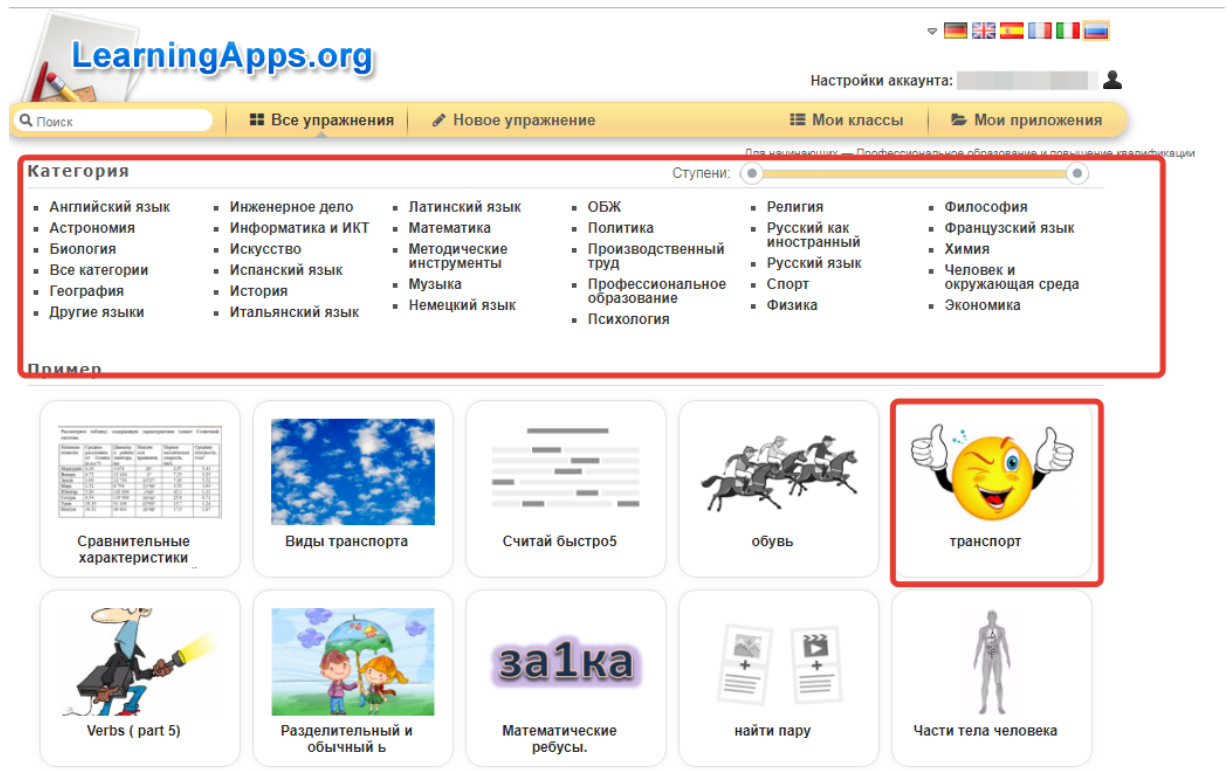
LearningApps.org

Настройки аккаунта:

Поиск | Все упражнения | Новое упражнение | Мои классы | Мои приложения

Для начинающих — Профессиональное образование и повышение квалификации

Категория

Ступени:

- Английский язык
- Астрономия
- Биология
- Все категории
- География
- Другие языки
- Инженерное дело
- Информатика и ИКТ
- Искусство
- Испанский язык
- История
- Итальянский язык
- Латинский язык
- Математика
- Методические инструменты
- Музыка
- Немецкий язык
- ОБЖ
- Политика
- Производственный труд
- Профессиональное образование
- Психология
- Религия
- Русский как иностранный
- Русский язык
- Спорт
- Физика
- Философия
- Французский язык
- Химия
- Человек и окружающая среда
- Экономика

Пример

Сравнительные характеристики

Виды транспорта

Считай быстро5

обувь

транспорт

Verbs ( part 5)

Разделительный и обычный ь

за1ка

Математические ребусы.

найти пару

Части тела человека